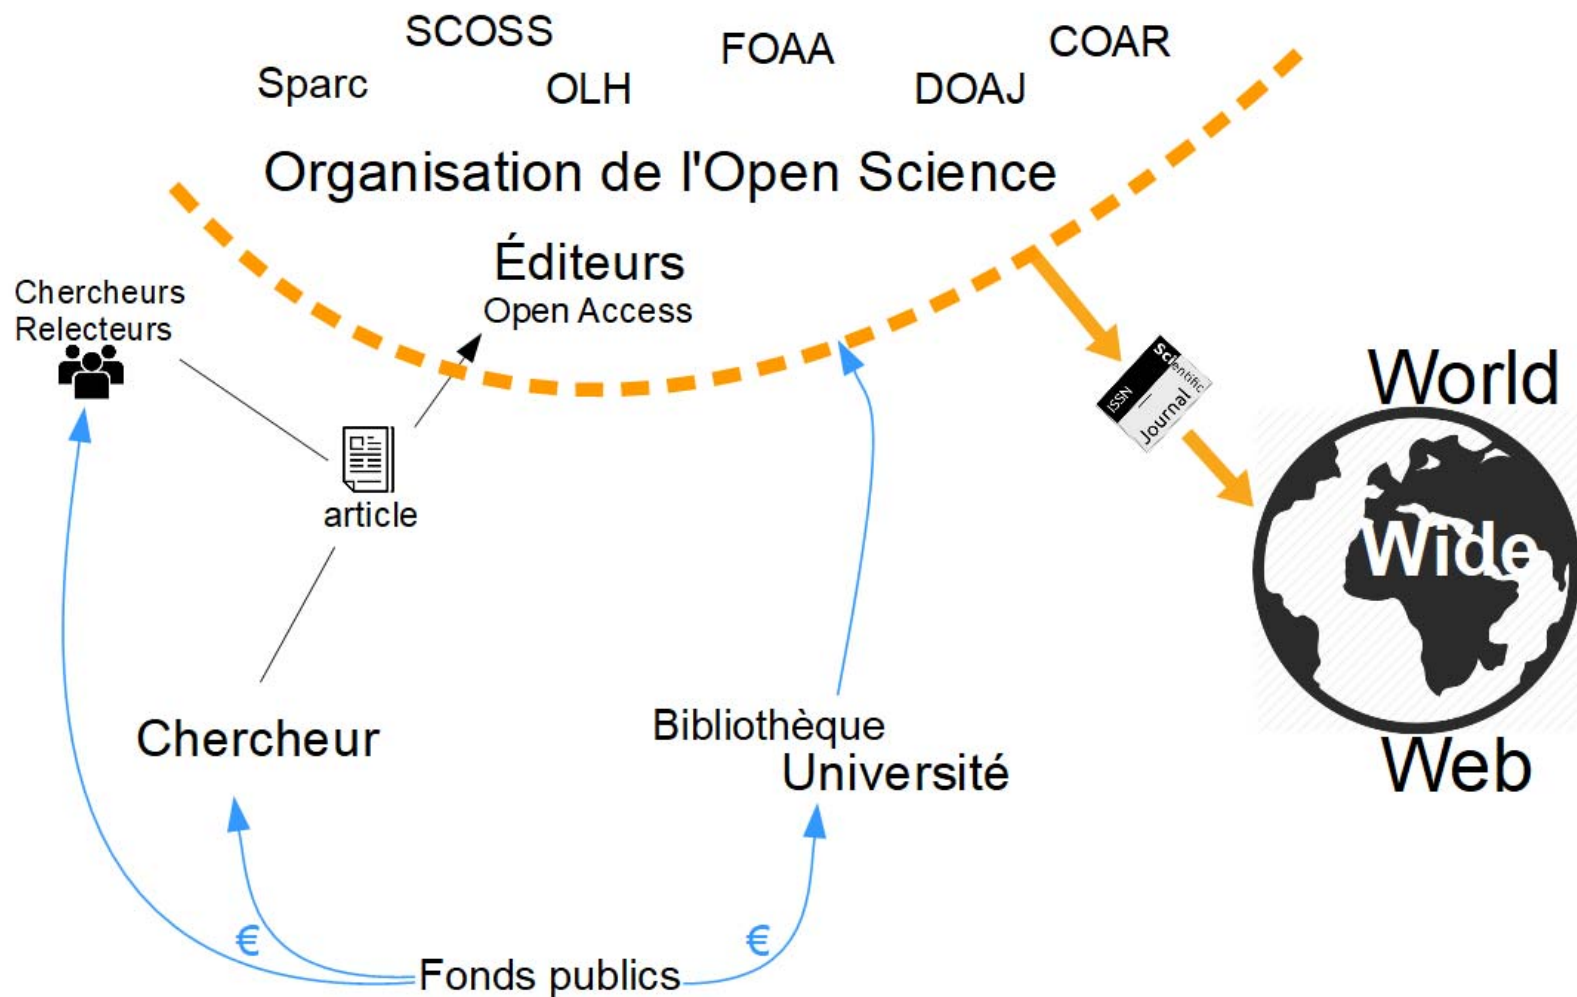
SCOSS
Sparc
OLH
FOAA
DOAJ
COAR

Organisation de l'Open Science

Éditeurs
Open Access

Chercheurs
Relecteurs

article

Sci
entific
ISSN
Journal

World
Wide
Web

Chercheur

Bibliothèque
Université

€
€
Fonds publics